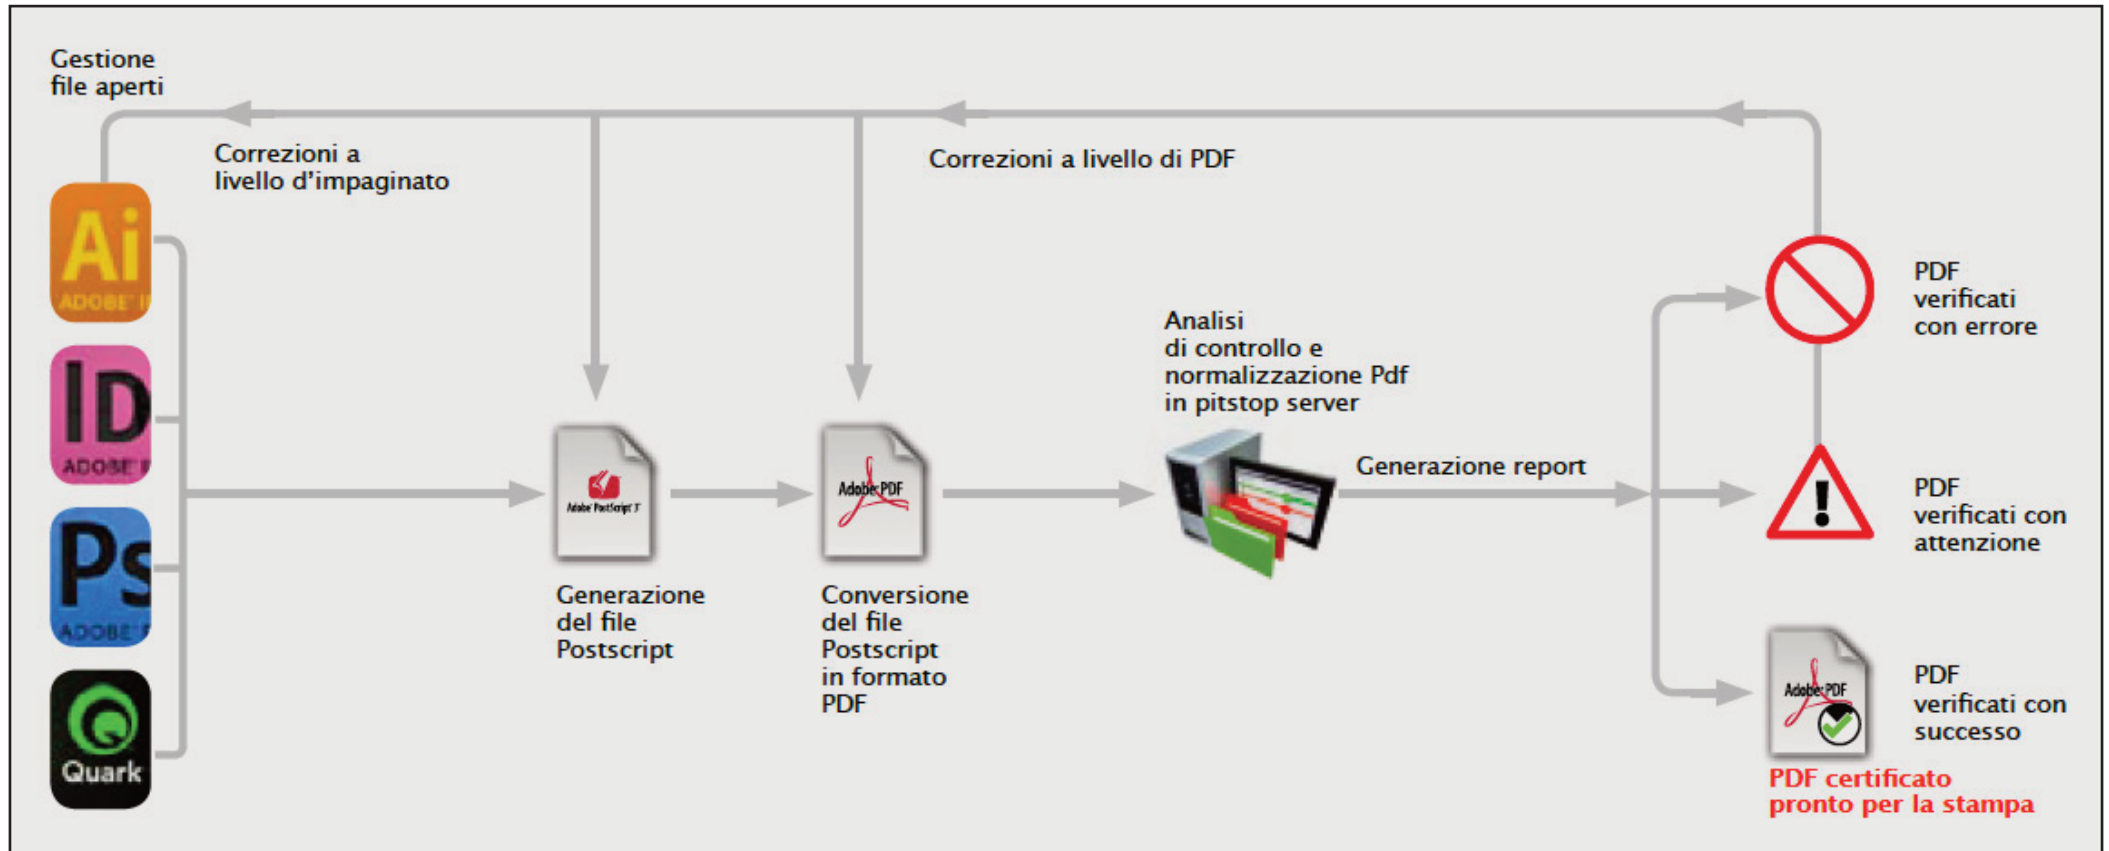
Gestione
file aperti

Correzioni a
livello d'impaginato

Correzioni a livello di PDF

Ai
ADOBE

ID
ADOBE

Ps
ADOBE

Quark

Adobe PostScript 3

Generazione
del file
Postscript

Adobe PDF

Conversione
del file
Postscript
in formato
PDF

Analisi
di controllo e
normalizzazione Pdf
in pitstop server

Generazione report

PDF
verificati
con errore

PDF
verificati con
attenzione

Adobe PDF

PDF
verificati con
successo

PDF certificato
pronto per la stampa